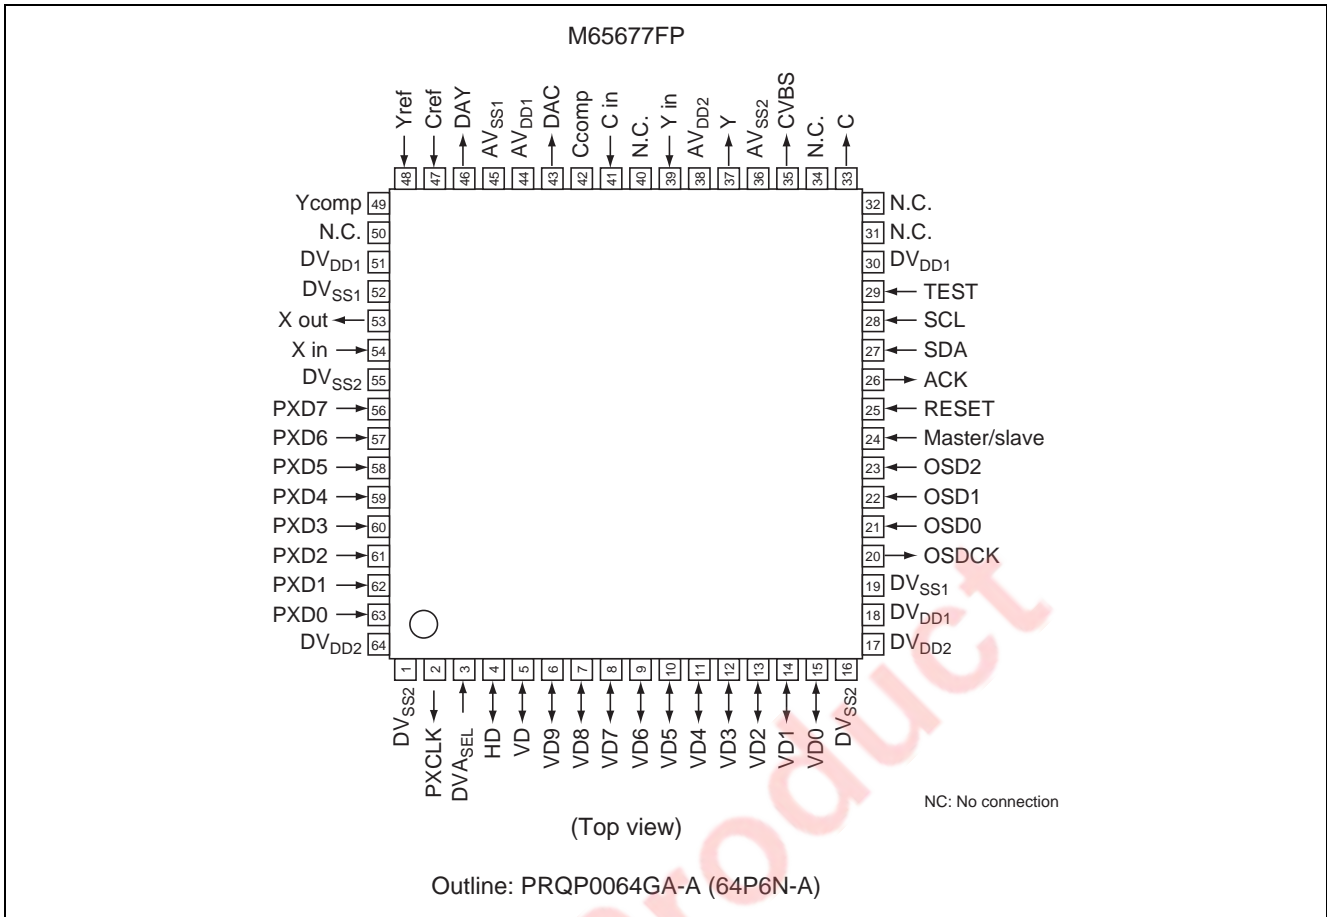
M65677FP

48 Yref
47 Cref
46 DAY
45 $AV_{SS1}$
44 $AV_{DD1}$
43 DAC
42 Ccomp
41 C in
40 N.C.
39 Y in
38 $AV_{DD2}$
37 Y
36 $AV_{SS2}$
35 CVBS
34 N.C.
33 C

Ycomp 49
N.C. 50
$DV_{DD1}$ 51
$DV_{SS1}$ 52
X out 53
X in 54
$DV_{SS2}$ 55
PXD7 56
PXD6 57
PXD5 58
PXD4 59
PXD3 60
PXD2 61
PXD1 62
PXD0 63
$DV_{DD2}$ 64

32 N.C.
31 N.C.
30 $DV_{DD1}$
29 TEST
28 SCL
27 SDA
26 ACK
25 RESET
24 Master/slave
23 OSD2
22 OSD1
21 OSD0
20 OSDCK
19 $DV_{SS1}$
18 $DV_{DD1}$
17 $DV_{DD2}$

1 $DV_{SS2}$
2 PXCLK
3 $DVA_{SEL}$
4 HD
5 VD
6 VD9
7 VD8
8 VD7
9 VD6
10 VD5
11 VD4
12 VD3
13 VD2
14 VD1
15 VD0
16 $DV_{SS2}$

NC: No connection

(Top view)

Outline: PRQP0064GA-A (64P6N-A)